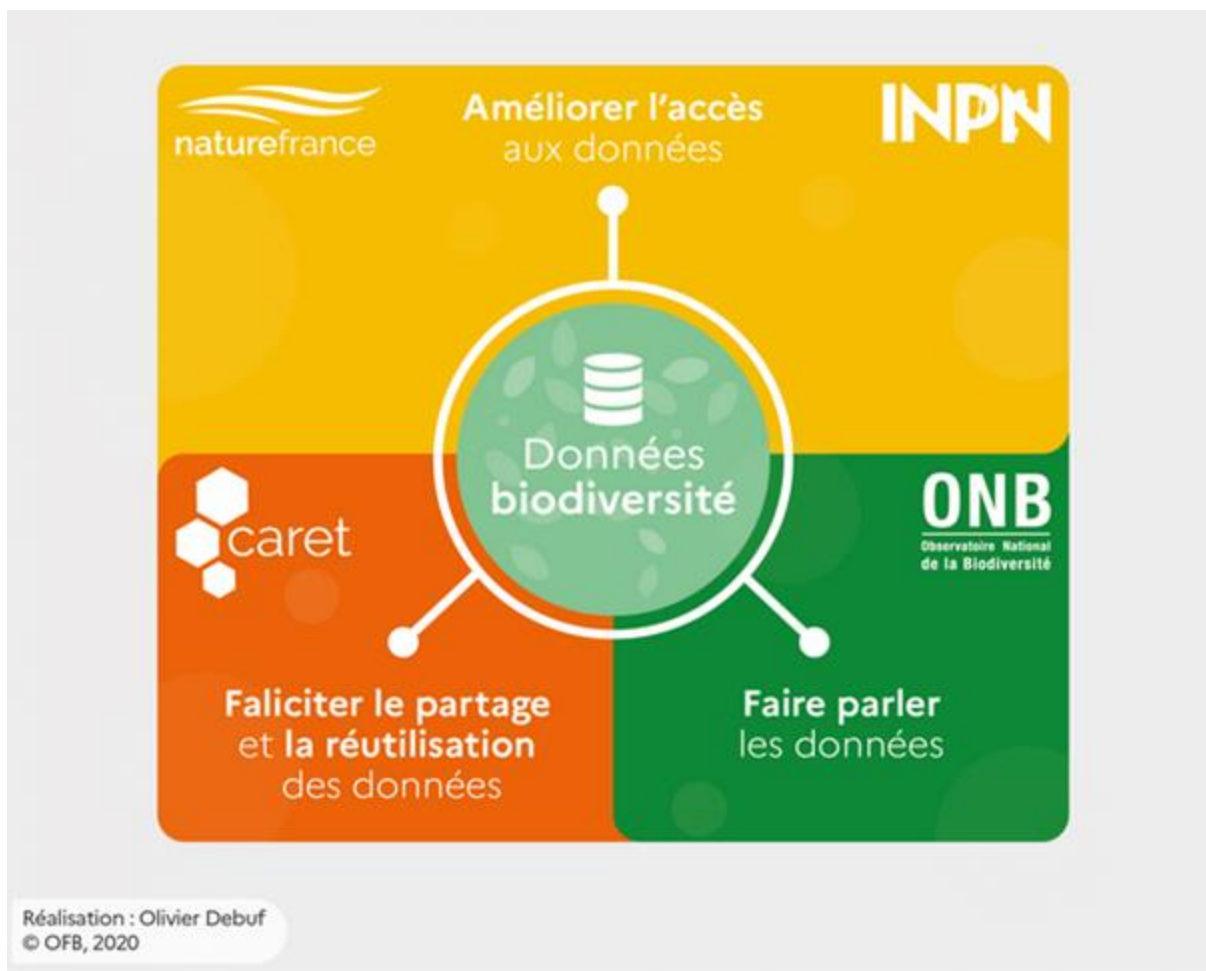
naturefrance

Améliorer l'accès aux données

INPN

Données biodiversité

caret

ONB
Observatoire National de la Biodiversité

Faliciter le partage et la réutilisation des données

Faire parler les données

Réalisation : Olivier Debuf
© OFB, 2020